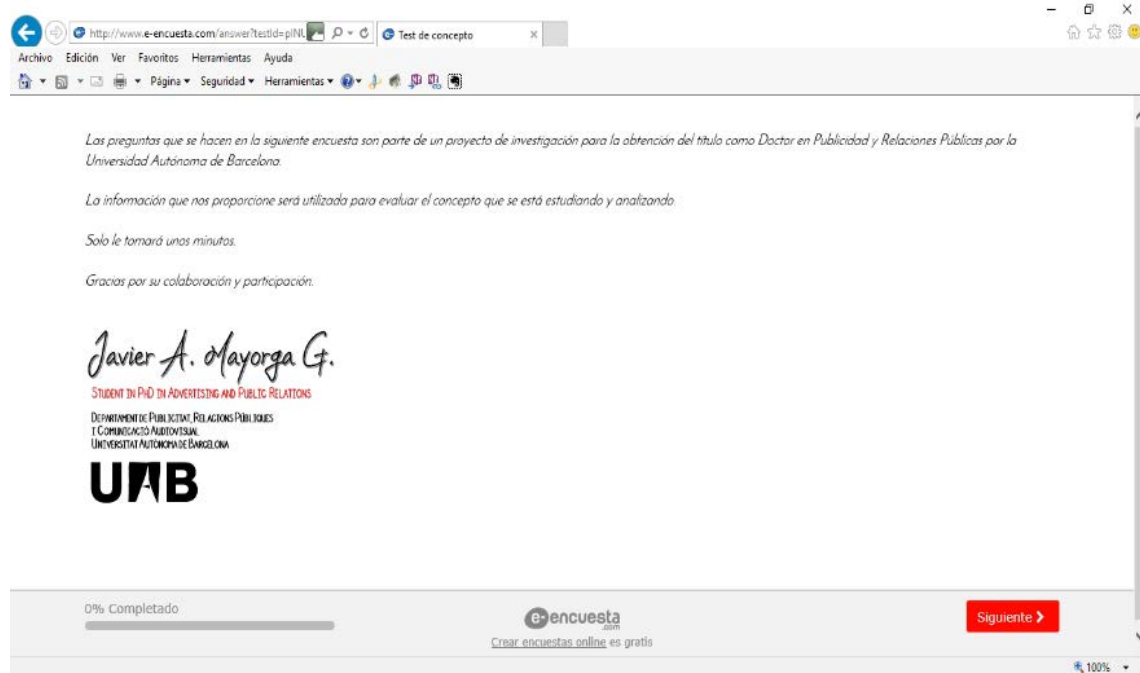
http://www.e-encuesta.com/answer?testId=pINL
Test de concepto

Archivo Edición Ver Favoritos Herramientas Ayuda

Página ▾ Seguridad ▾ Herramientas ▾

Las preguntas que se hacen en la siguiente encuesta son parte de un proyecto de investigación para la obtención del título como Doctor en Publicidad y Relaciones Públicas por la Universidad Autónoma de Barcelona.

La información que nos proporcione será utilizada para evaluar el concepto que se está estudiando y analizando.

Solo le tomará unos minutos.

Gracias por su colaboración y participación.

Javier A. Mayorga G.

STUDENT IN PHD IN ADVERTISING AND PUBLIC RELATIONS

DEPARTAMENT DE PUBLICITAT, RELACIONS PÚBLIQUES I COMUNICACIÓ AUDIOVISUAL
UNIVERSITAT AUTÒNOMA DE BARCELONA

UAB

0% Completado

e-encuesta .com

Crear encuestas online es gratis

Siguiente ❯

100%